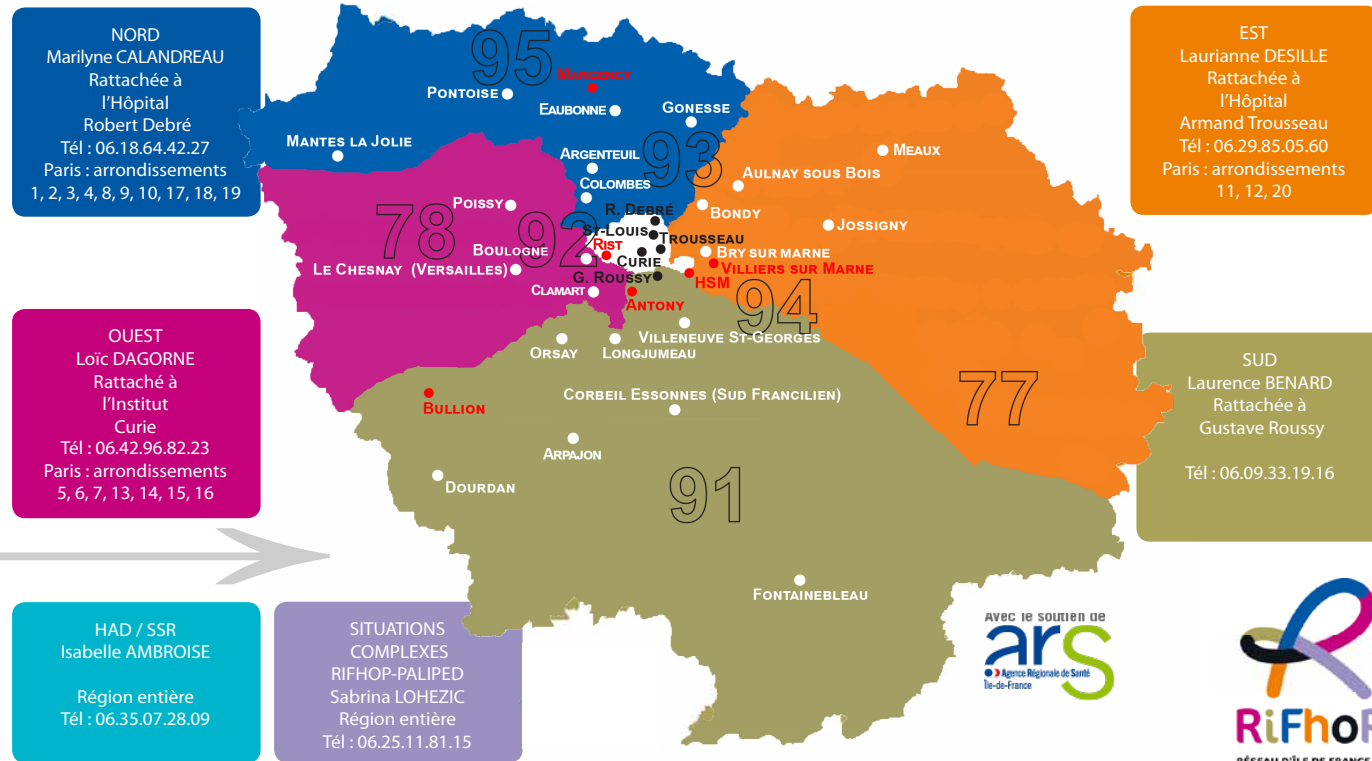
NORD
Marilyne CALANDREAU
Rattachée à
l'Hôpital
Robert Debré
Tél : 06.18.64.42.27
Paris : arrondissements
1, 2, 3, 4, 8, 9, 10, 17, 18, 19

EST
Laurianne DESILLE
Rattachée à
l'Hôpital
Armand Trousseau
Tél : 06.29.85.05.60
Paris : arrondissements
11, 12, 20

OUEST
Loïc DAGORNE
Rattaché à
l'Institut
Curie
Tél : 06.42.96.82.23
Paris : arrondissements
5, 6, 7, 13, 14, 15, 16

SUD
Laurence BENARD
Rattachée à
Gustave Roussy

Tél : 06.09.33.19.16

HAD / SSR
Isabelle AMBROISE

Région entière
Tél : 06.35.07.28.09

SITUATIONS
COMPLEXES
RIFHOP-PALIPED
Sabrina LOHEZIC
Région entière
Tél : 06.25.11.81.15

95
Margency
Pontoise
Eaubonne
Gonesse
Mantes la Jolie
Argenteuil
93
Colombes
Meaux
Aulnay sous Bois
Poissy
78
R. Debré
92
St-Louis
Bondy
Jossigny
Rist
Trousseau
Boulogne
Curie
Bry sur marne
Le Chesnay (Versailles)
G. Roussy
Villiers sur Marne
HSM
Clamart
Antony
94
Orsay
Longjumeau
Villeneuve St-Georges
77
Bullion
Corbeil Essonnes (Sud Francilien)
Arpajon
Dourdan
91
Fontainebleau

Avec le soutien de
ars
Agence Régionale de Santé
Île-de-France

RiFhoP
RÉSEAU D'ÎLE DE FRANCE